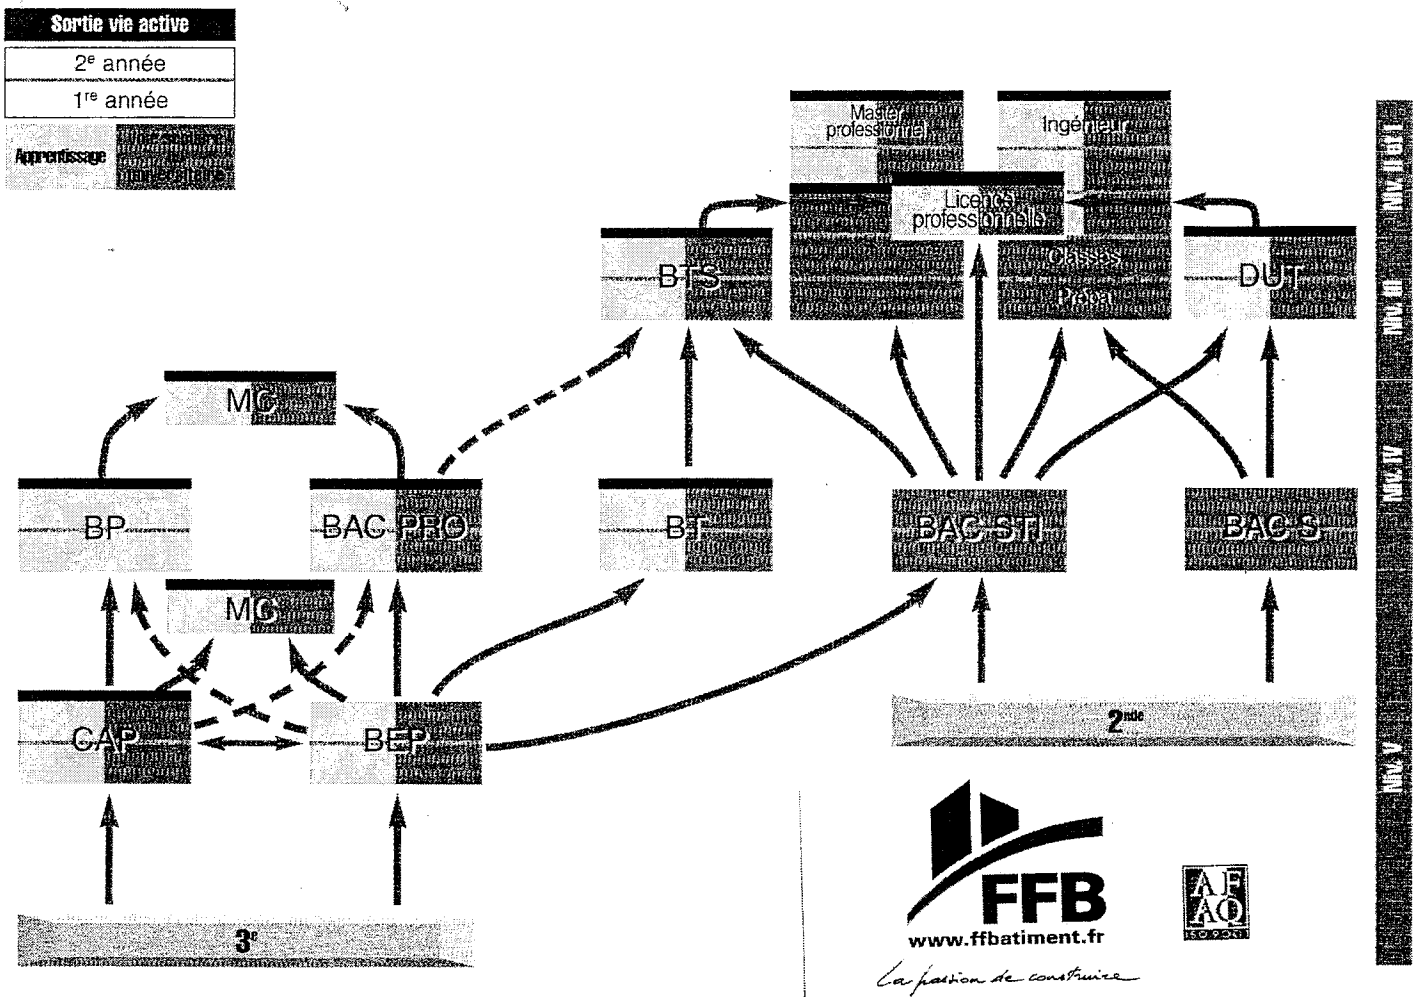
Sortie vie active

2$^e$ année

1$^{re}$ année

Apprentissage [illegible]

Master professionnel

Ingénieur

Licence professionnelle

Classes Prépa

BTS

DUT

MC

BP

BAC PRO

BT

BAC STI

BAC S

MC

CAP

BEP

2$^{nde}$

3$^e$

FFB

www.ffbatiment.fr

La passion de construire

AFAQ

Niv. I et II

Niv. III

Niv. IV

Niv. V